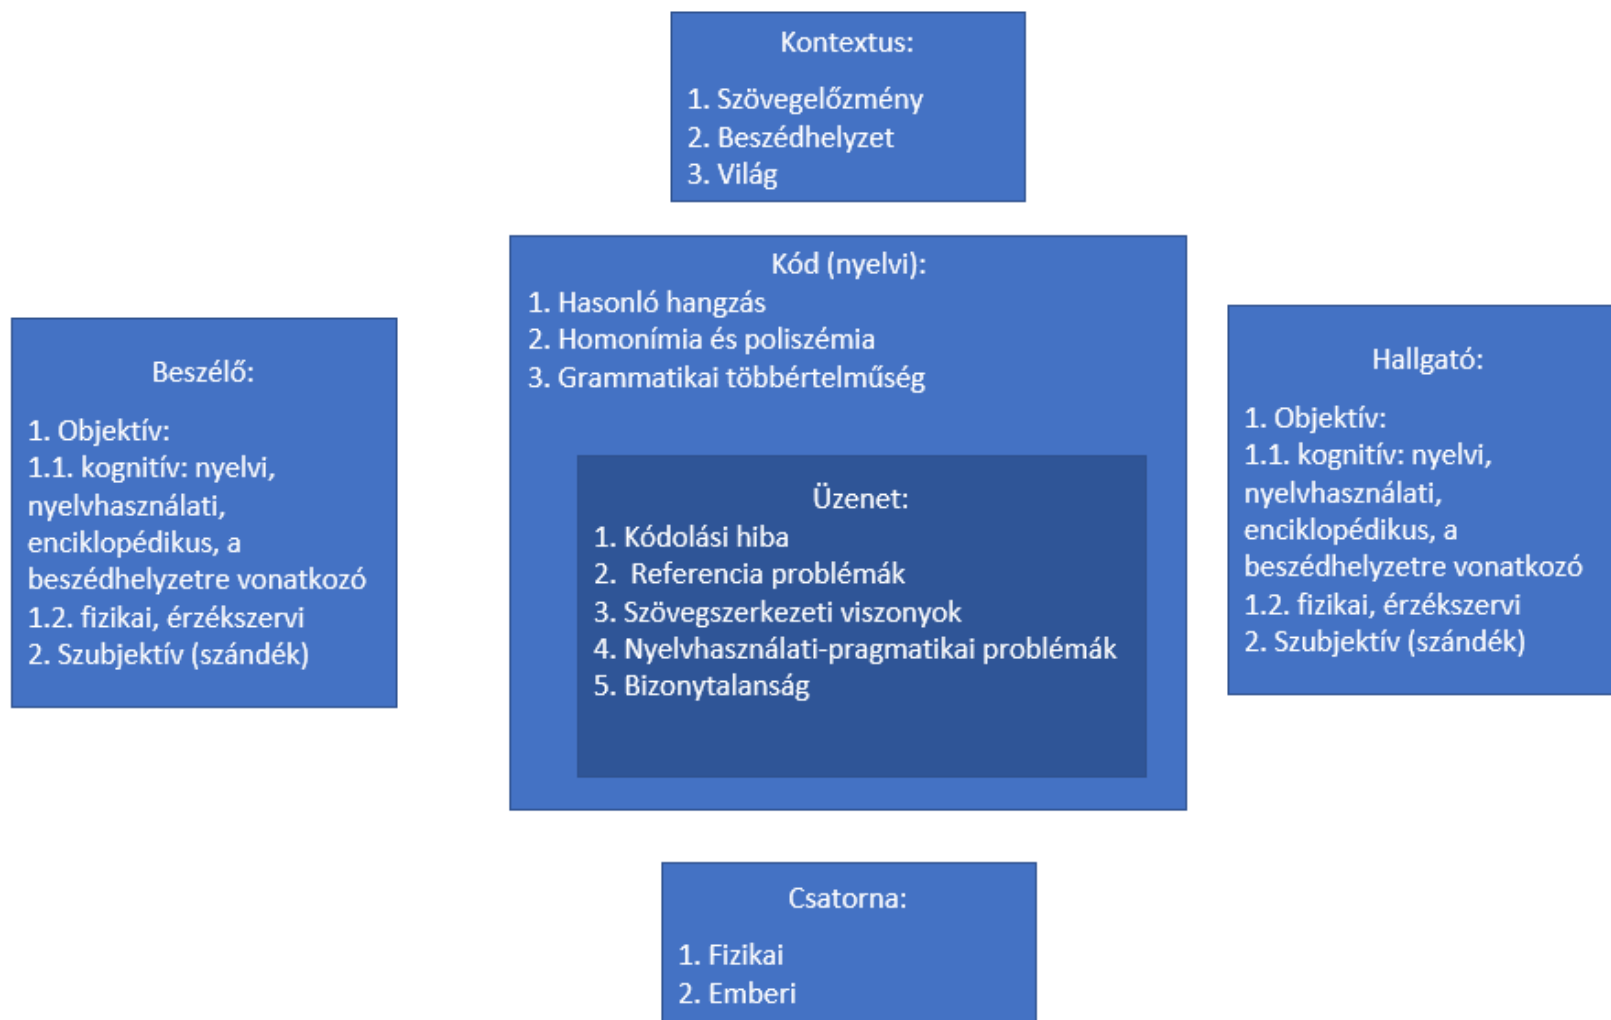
Kontextus:

1. Szövegelőzmény
2. Beszédhelyzet
3. Világ

Beszélő:

1. Objektív:
1.1. kognitív: nyelvi, nyelvhasználati, enciklopédikus, a beszédhelyzetre vonatkozó
1.2. fizikai, érzékszervi
2. Szubjektív (szándék)

Kód (nyelvi):
1. Hasonló hangzás
2. Homonímia és poliszémia
3. Grammatikai többértelműség

Üzenet:
1. Kódolási hiba
2. Referencia problémák
3. Szövegszerkezeti viszonyok
4. Nyelvhasználati-pragmatikai problémák
5. Bizonytalanság

Hallgató:

1. Objektív:
1.1. kognitív: nyelvi, nyelvhasználati, enciklopédikus, a beszédhelyzetre vonatkozó
1.2. fizikai, érzékszervi
2. Szubjektív (szándék)

Csatorna:

1. Fizikai
2. Emberi